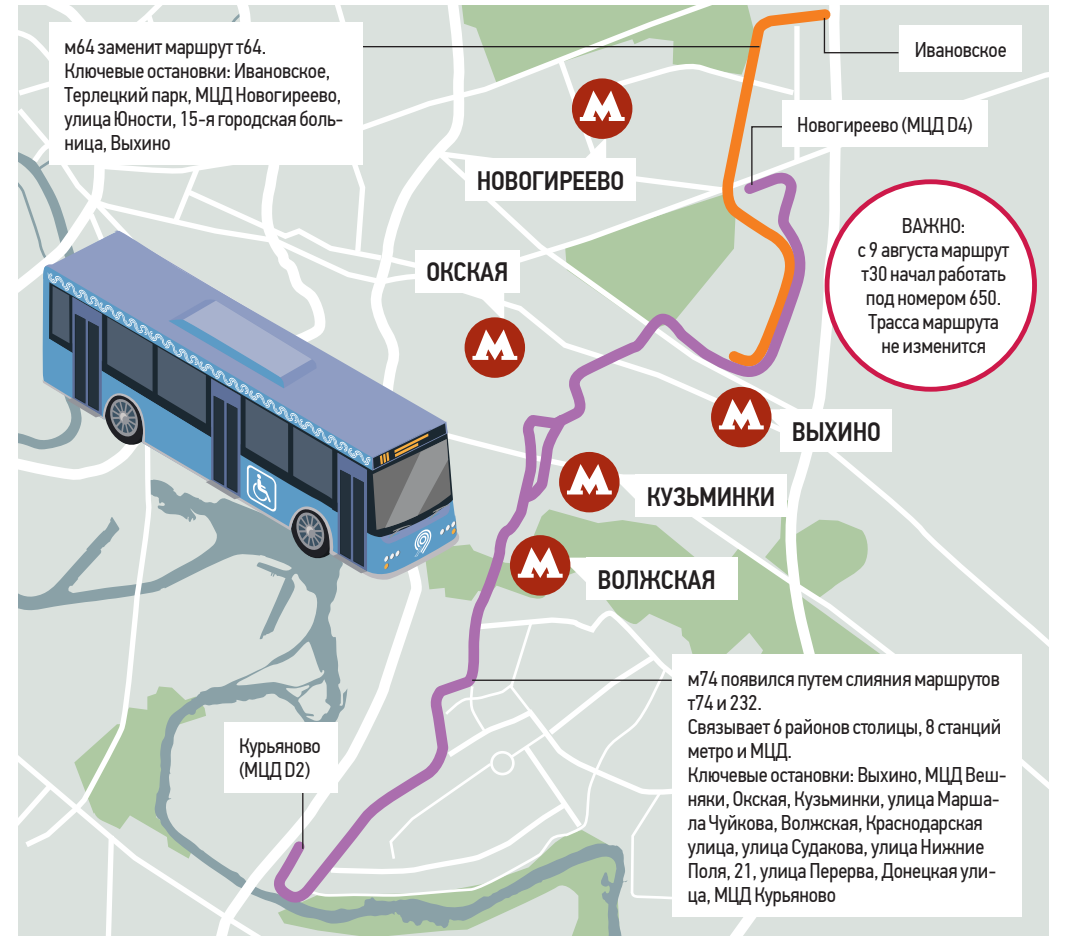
м64 заменит маршрут т64.
Ключевые остановки: Ивановское, Терлецкий парк, МЦД Новогиреево, улица Юности, 15-я городская больница, Выхино

Ивановское

Новогиреево (МЦД D4)

НОВОГИРЕЕВО

ВАЖНО:
с 9 августа маршрут т30 начал работать под номером 650. Трасса маршрута не изменится

ОКСКАЯ

ВЫХИНО

КУЗЬМИНКИ

ВОЛЖСКАЯ

м74 появился путем слияния маршрутов т74 и 232.
Связывает 6 районов столицы, 8 станций метро и МЦД.
Ключевые остановки: Выхино, МЦД Вешняки, Окская, Кузьминки, улица Маршала Чуйкова, Волжская, Краснодарская улица, улица Судакова, улица Нижние Поля, 21, улица Перерва, Донецкая улица, МЦД Курьяново

Курьяново (МЦД D2)